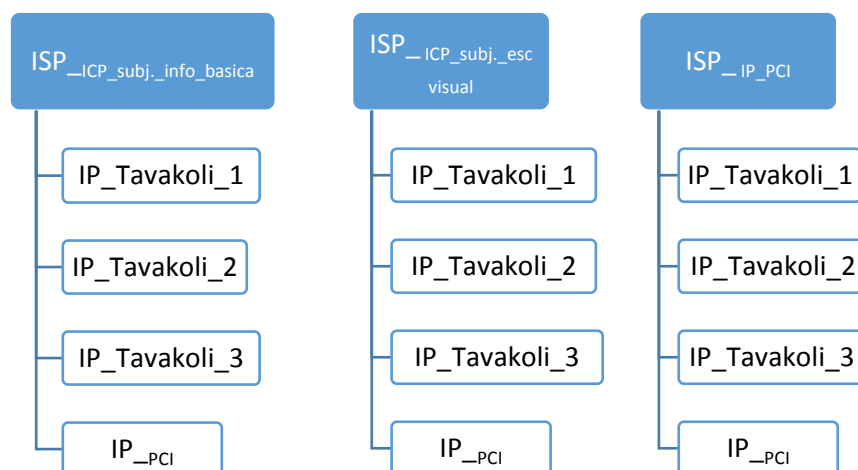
ISP_ICP_subj._info_basica

IP_Tavakoli_1

IP_Tavakoli_2

IP_Tavakoli_3

IP_PCI

ISP_ICP_subj._esc visual

IP_Tavakoli_1

IP_Tavakoli_2

IP_Tavakoli_3

IP_PCI

ISP_IP_PCI

IP_Tavakoli_1

IP_Tavakoli_2

IP_Tavakoli_3

IP_PCI